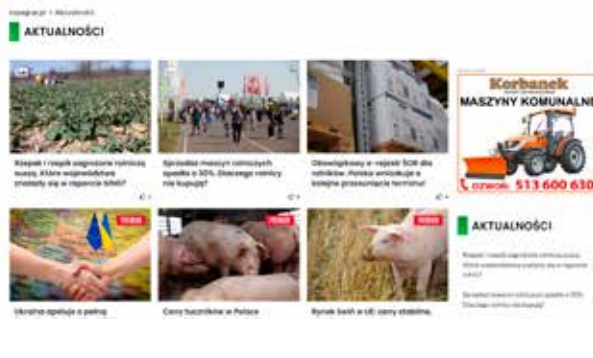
Nawigacja > Aktualności

AKTUALNOŚCI

Rzepak i rzepik zagrożone rolniczą suszą. Które województwa znalazły się w raporcie IUNG?

Sprzedaż maszyn rolniczych spadła o 30%. Dlaczego rolnicy nie kupują?

Obowiązkowy e-rejestr SOR dla rolników. Polska ucieka w kolejne przesunięcie terminu!

Korbanek

MASZYNY KOMUNALNE

DZWOŃ: 513 600 630

TERAZ

TERAZ

TERAZ

Ukraina apeluje o pełną

Ceny tuczników w Polsce

Rynek świń w UE: ceny stabilne.

AKTUALNOŚCI

Rzepak i rzepik zagrożone rolniczą suszą. Które województwa znalazły się w raporcie IUNG?

Sprzedaż maszyn rolniczych spadła o 30%. Dlaczego rolnicy nie kupują?